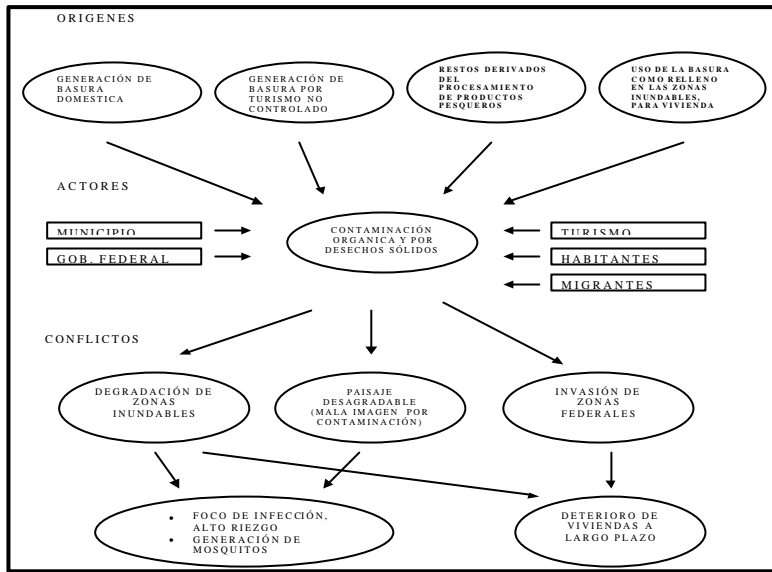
ORIGENES

GENERACIÓN DE BASURA DOMESTICA

GENERACIÓN DE BASURA POR TURISMO NO CONTROLADO

RESTOS DERIVADOS DEL PROCESAMIENTO DE PRODUCTOS PESQUEROS

USO DE LA BASURA COMO RELLENO EN LAS ZONAS INUNDABLES, PARA VIVIENDA

ACTORES

MUNICIPIO

GOB. FEDERAL

CONTAMINACIÓN ORGANICA Y POR DESECHOS SÓLIDOS

TURISMO

HABITANTES

MIGRANTES

CONFLICTOS

DEGRADACIÓN DE ZONAS INUNDABLES

PAISAJE DESAGRADABLE (MALA IMAGEN POR CONTAMINACIÓN)

INVASIÓN DE ZONAS FEDERALES

• FOCO DE INFECCIÓN, ALTO RIEZGO
• GENERACIÓN DE MOSQUITOS

DETERIORO DE VIVIENDAS A LARGO PLAZO